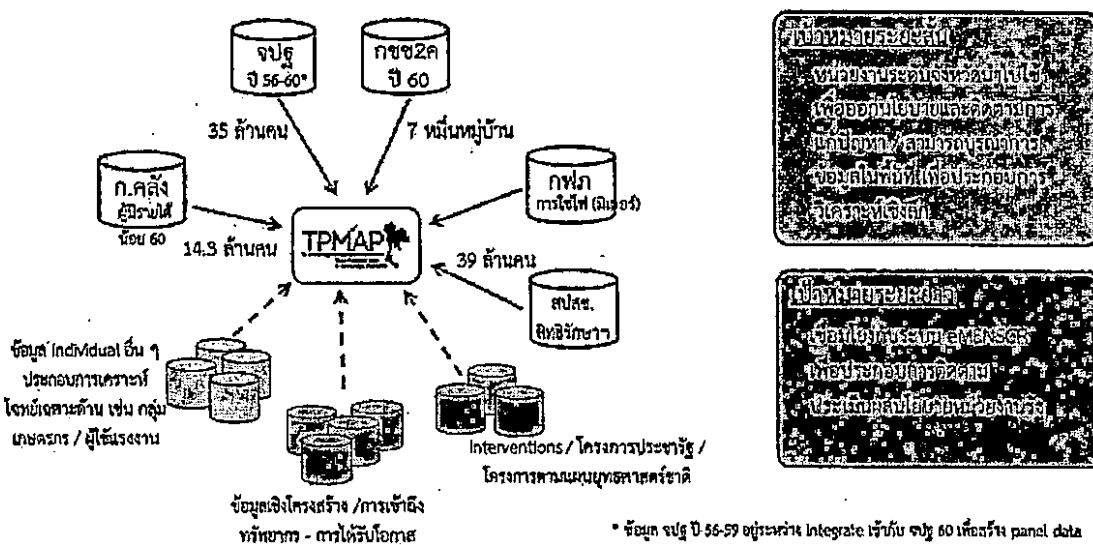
จปฐ
ปี 56-60*

กชช2ค
ปี 60

35 ล้านคน

7 หมื่นหมู่บ้าน

ก.คลัง
ผู้มีรายได้น้อย 60

กฟภ
การใช้ไฟ (มิเตอร์)

14.3 ล้านคน

TPMAP

39 ล้านคน

สปสช.
สิทธิรักษา

ข้อมูล individual อื่น ๆ ประกอบการเคราะห์โจทย์เฉพาะด้าน เช่น กลุ่มเกษตรกร / ผู้ใช้แรงงาน

ข้อมูลเชิงโครงสร้าง /การเข้าถึงทรัพยากร - การได้รับโอกาส

Interventions / โครงการประชารัฐ / โครงการตามแผนยุทธศาสตร์ชาติ

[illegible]
หน่วยงานระดับจังหวัดนำไปใช้เพื่อออกนโยบายและติดตามการแก้ปัญหา / สามารถบูรณาการข้อมูลในพื้นที่เพื่อประกอบการวิเคราะห์เชิงลึก

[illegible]
เชื่อมโยงกับระบบ eMENSCR เพื่อประกอบการติดตามประเมินผลนโยบายหน่วยงานรัฐ

* ข้อมูล จปฐ ปี 56-59 อยู่ระหว่าง Integrate เข้ากับ จปฐ 60 เพื่อสร้าง panel data